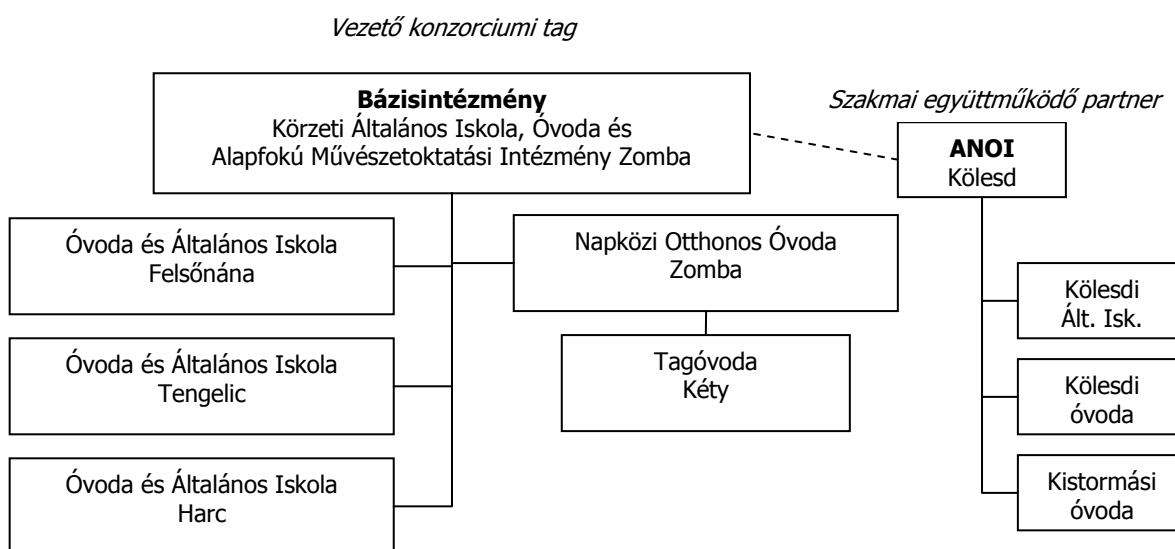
Vezető konzorciumi tag

**Bázisintézmény**
Körzeti Általános Iskola, Óvoda és Alapfokú Művészetoktatási Intézmény Zomba

Szakmai együttműködő partner

**ANOI**
Kölesd

Óvoda és Általános Iskola Felsőnána

Napközi Otthonos Óvoda Zomba

Óvoda és Általános Iskola Tengelic

Tagóvoda Kéty

Óvoda és Általános Iskola Harc

Kölesdi Ált. Isk.

Kölesdi óvoda

Kistormási óvoda